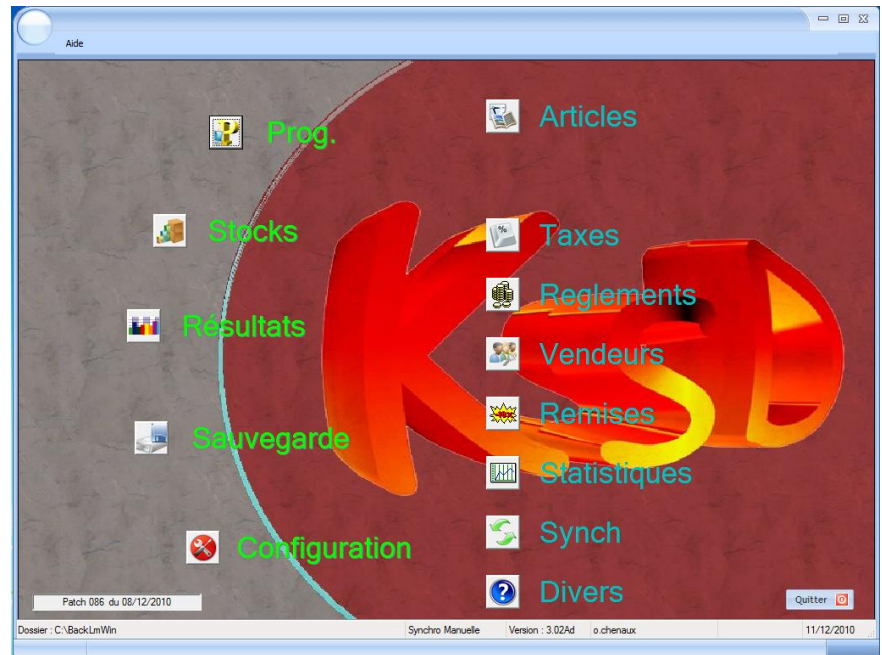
Aide

Prog.

Stocks

Résultats

Sauvegarde

Configuration

Articles

Taxes

Reglements

Vendeurs

Remises

Statistiques

Synch

Divers

Patch 086 du 08/12/2010

Quitter

Dossier : C:\BackLmWin | Synchro Manuelle | Version : 3.02Ad | o.chenaux | 11/12/2010